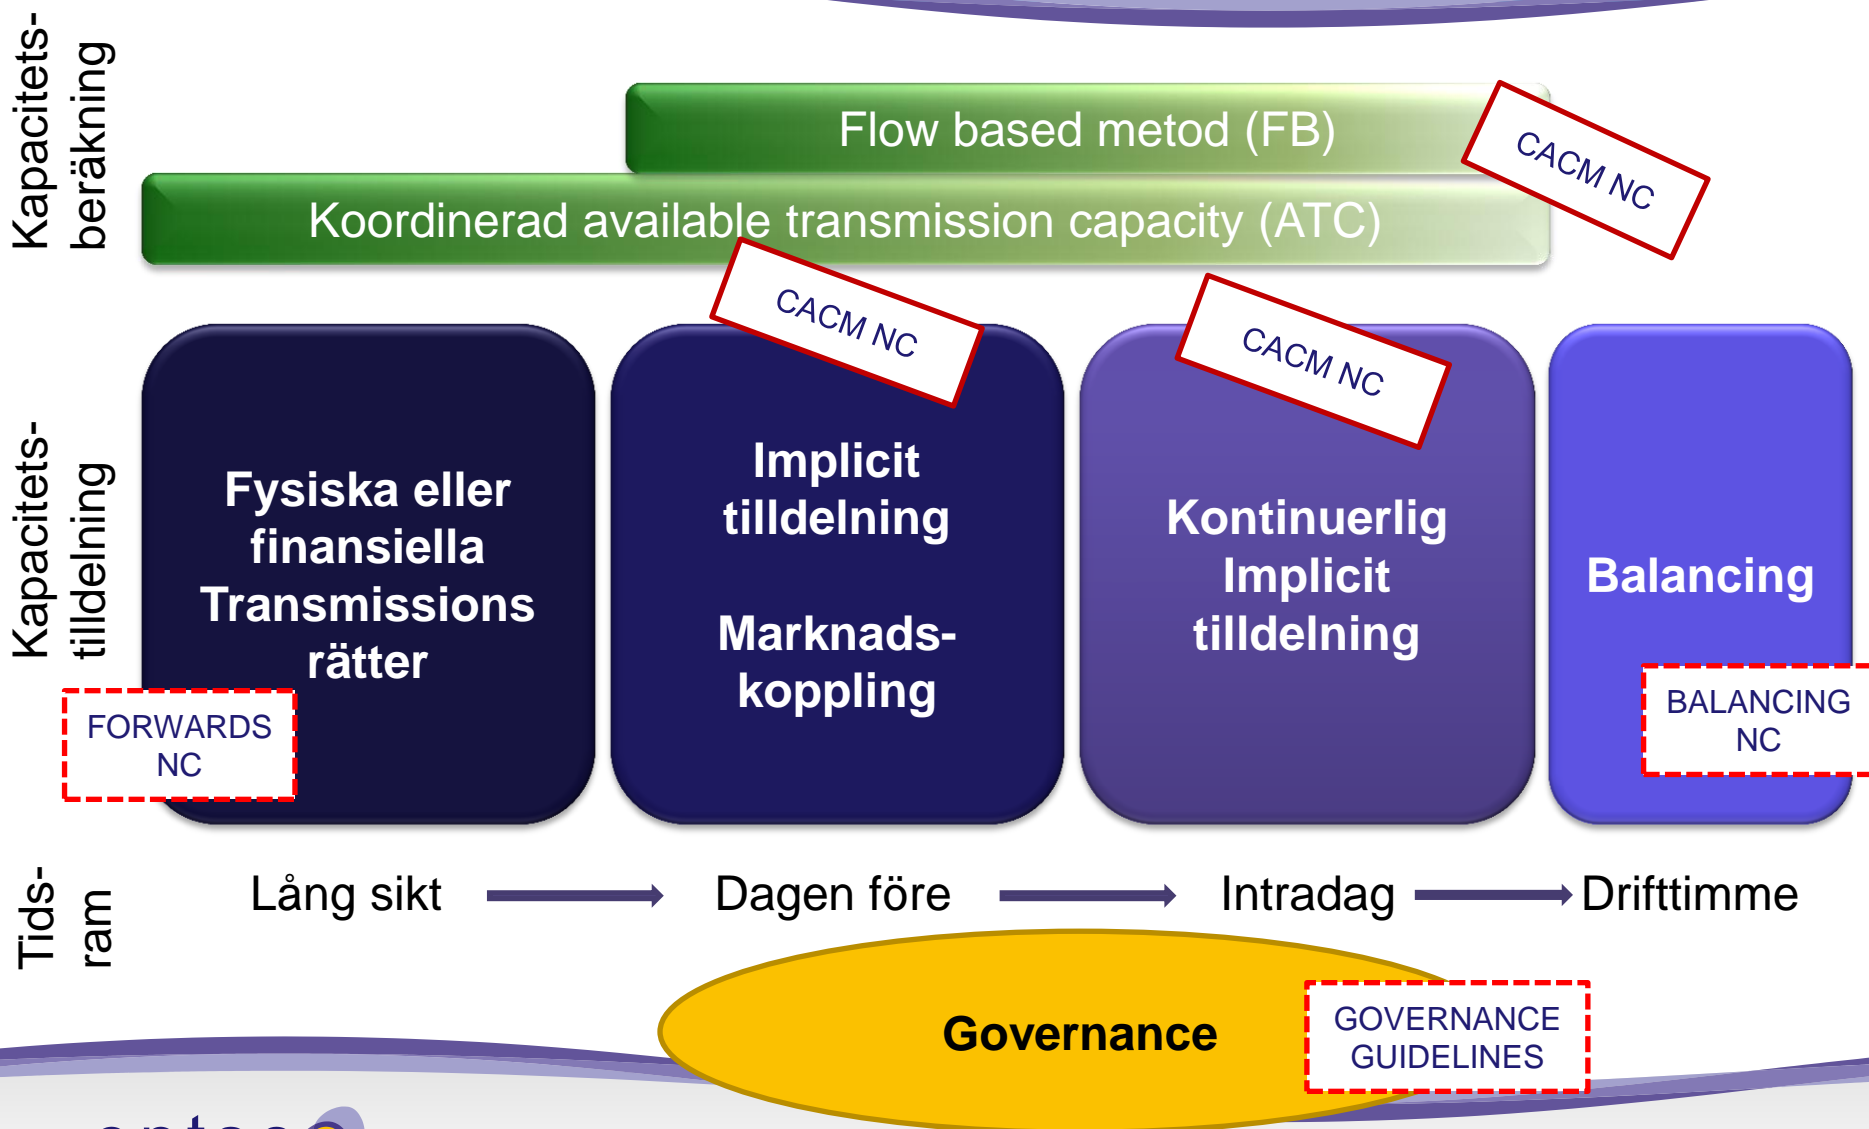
Kapacitets-beräkning

Flow based metod (FB)

CACM NC

Koordinerad available transmission capacity (ATC)

Kapacitets-tilldelning

CACM NC

CACM NC

Fysiska eller finansiella Transmissions rätter

FORWARDS NC

Implicit tilldelning

Marknads-koppling

Kontinuerlig Implicit tilldelning

Balancing

BALANCING NC

Tids-ram

Lång sikt

Dagen före

Intradag

Drifttimme

Governance

GOVERNANCE GUIDELINES